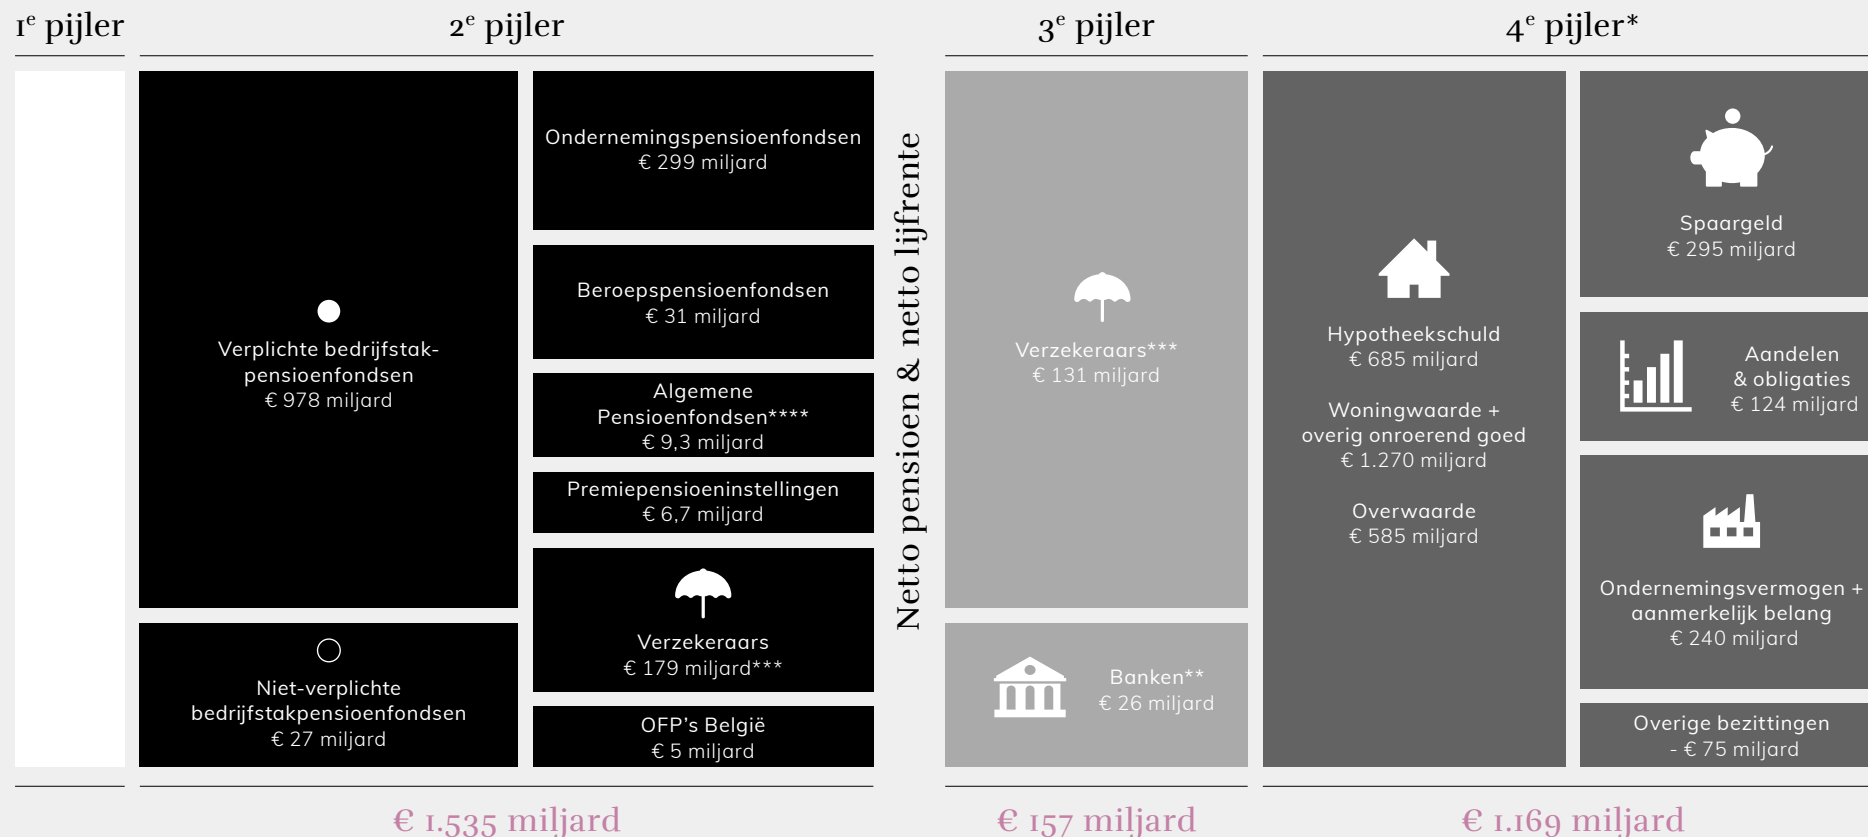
1$^e$ pijler

2$^e$ pijler

3$^e$ pijler

4$^e$ pijler*

Verplichte bedrijfstakpensioenfondsen
€ 978 miljard

Niet-verplichte bedrijfstakpensioenfondsen
€ 27 miljard

Ondernemingspensioenfondsen
€ 299 miljard

Beroepspensioenfondsen
€ 31 miljard

Algemene Pensioenfondsen****
€ 9,3 miljard

Premiepensioeninstellingen
€ 6,7 miljard

Verzekeraars
€ 179 miljard***

OFP's België
€ 5 miljard

Netto pensioen & netto lijfrente

Verzekeraars***
€ 131 miljard

Banken**
€ 26 miljard

Hypotheekschuld
€ 685 miljard

Woningwaarde + overig onroerend goed
€ 1.270 miljard

Overwaarde
€ 585 miljard

Spaargeld
€ 295 miljard

Aandelen & obligaties
€ 124 miljard

Ondernemingsvermogen + aanmerkelijk belang
€ 240 miljard

Overige bezittingen
- € 75 miljard

€ 1.535 miljard

€ 157 miljard

€ 1.169 miljard